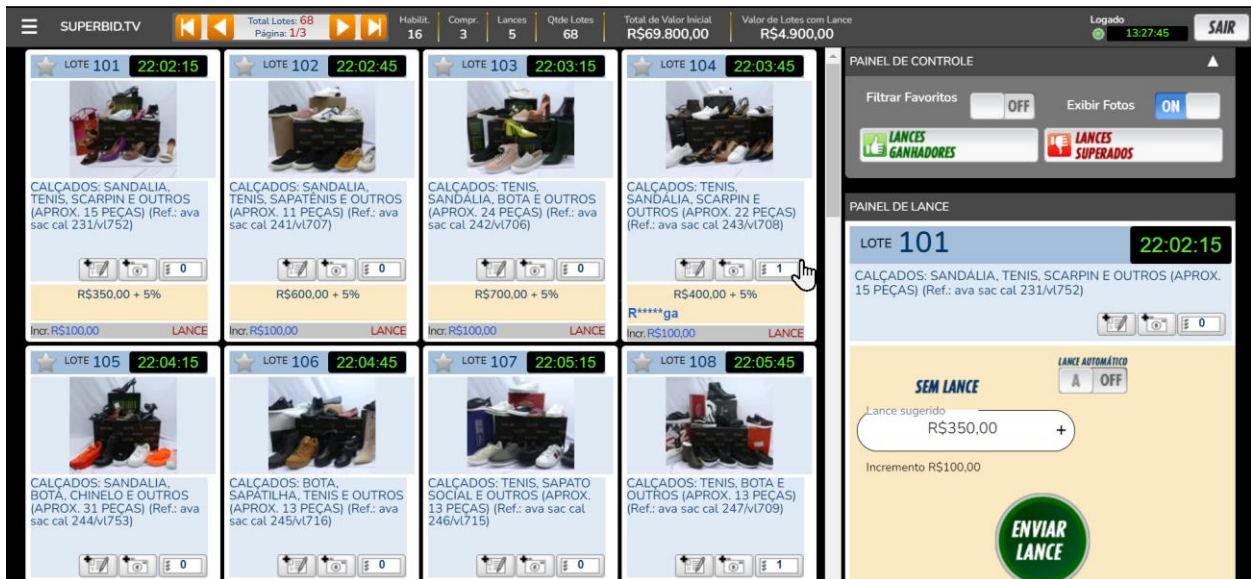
SUPERBID.TV Total Lotes: 68 Página: 1/3 Habilit. 16 Compr. 3 Lances 5 Qtde Lotes 68 Total de Valor Inicial R$69.800,00 Valor de Lotes com Lance R$4.900,00 Logado 13:27:45 SAIR

LOTE 101 22:02:15
CALÇADOS: SANDALIA, TENIS, SCARPIN E OUTROS (APROX. 15 PEÇAS) (Ref.: ava sac cal 231/vl752)
0
R$350,00 + 5%
Incr. R$100,00 LANCE

LOTE 102 22:02:45
CALÇADOS: SANDALIA, TENIS, SAPATENIS E OUTROS (APROX. 11 PEÇAS) (Ref.: ava sac cal 241/vl707)
0
R$600,00 + 5%
Incr. R$100,00 LANCE

LOTE 103 22:03:15
CALÇADOS: TENIS, SANDALIA, BOTA E OUTROS (APROX. 24 PEÇAS) (Ref.: ava sac cal 242/vl706)
0
R$700,00 + 5%
Incr. R$100,00 LANCE

LOTE 104 22:03:45
CALÇADOS: TENIS, SANDALIA, SCARPIN E OUTROS (APROX. 22 PEÇAS) (Ref.: ava sac cal 243/vl708)
1
R$400,00 + 5%
R*****ga
Incr. R$100,00 LANCE

LOTE 105 22:04:15
CALÇADOS: SANDALIA, BOTA, CHINELO E OUTROS (APROX. 31 PEÇAS) (Ref.: ava sac cal 244/vl753)
0

LOTE 106 22:04:45
CALÇADOS: BOTA, SAPATILHA, TENIS E OUTROS (APROX. 13 PEÇAS) (Ref.: ava sac cal 245/vl716)
0

LOTE 107 22:05:15
CALÇADOS: TENIS, SAPATO SOCIAL E OUTROS (APROX. 13 PEÇAS) (Ref.: ava sac cal 246/vl715)
0

LOTE 108 22:05:45
CALÇADOS: TENIS, BOTA E OUTROS (APROX. 13 PEÇAS) (Ref.: ava sac cal 247/vl709)
1

PAINEL DE CONTROLE
Filtrar Favoritos OFF Exibir Fotos ON
LANCES GANHADORES
LANCES SUPERADOS

PAINEL DE LANCE
LOTE 101 22:02:15
CALÇADOS: SANDÁLIA, TENIS, SCARPIN E OUTROS (APROX. 15 PEÇAS) (Ref.: ava sac cal 231/vl752)
0
LANCE AUTOMÁTICO
SEM LANCE A OFF
Lance sugerido
R$350,00 +
Incremento R$100,00
ENVIAR LANCE